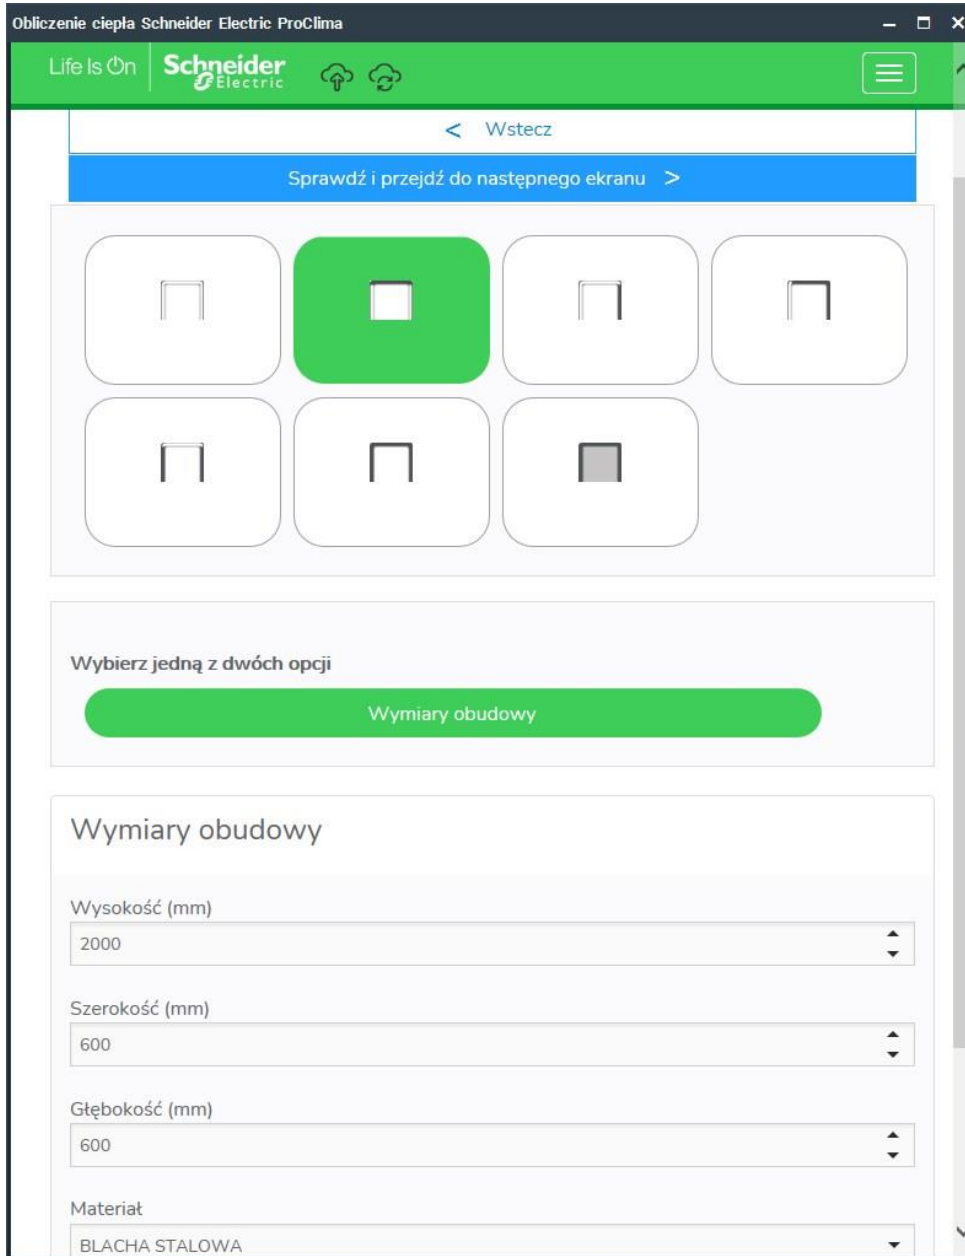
Obliczenie ciepła Schneider Electric ProClima

Life Is On Schneider Electric

< Wstecz

Sprawdź i przejdź do następnego ekranu >

Wybierz jedną z dwóch opcji

Wymiary obudowy

Wymiary obudowy

Wysokość (mm)

2000

Szerokość (mm)

600

Głębokość (mm)

600

Materiał

BLACHA STALOWA